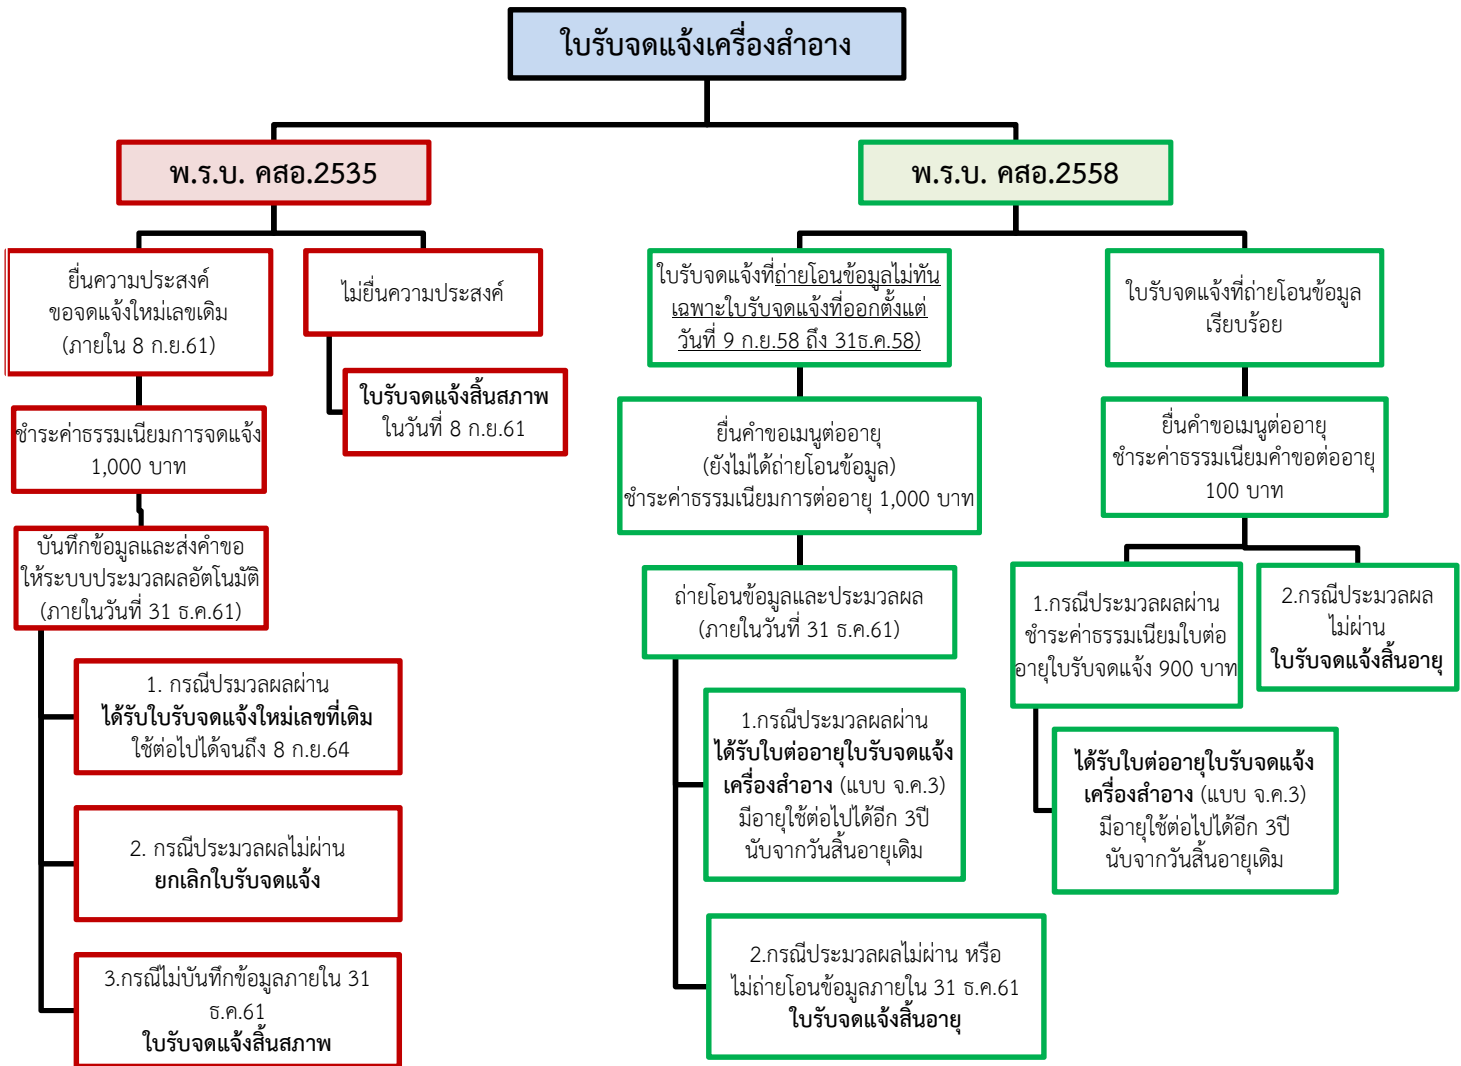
ใบรับจดแจ้งเครื่องสำอาง

พ.ร.บ. คสอ.2535

ยื่นความประสงค์ ขอจดแจ้งใหม่เลขเดิม (ภายใน 8 ก.ย.61)

ชำระค่าธรรมเนียมการจดแจ้ง 1,000 บาท

บันทึกข้อมูลและส่งคำขอให้ระบบประมวลผลอัตโนมัติ (ภายในวันที่ 31 ธ.ค.61)

1. กรณีปรมวลผลผ่าน ได้รับใบรับจดแจ้งใหม่เลขที่เดิม ใช้ต่อไปได้จนถึง 8 ก.ย.64

2. กรณีประมวลผลไม่ผ่าน ยกเลิกใบรับจดแจ้ง

3.กรณีไม่บันทึกข้อมูลภายใน 31 ธ.ค.61 ใบรับจดแจ้งสิ้นสภาพ

ไม่ยื่นความประสงค์

ใบรับจดแจ้งสิ้นสภาพ ในวันที่ 8 ก.ย.61

พ.ร.บ. คสอ.2558

ใบรับจดแจ้งที่ถ่ายโอนข้อมูลไม่ทัน เฉพาะใบรับจดแจ้งที่ออกตั้งแต่วันที่ 9 ก.ย.58 ถึง 31ธ.ค.58)

ยื่นคำขอเมนูต่ออายุ (ยังไม่ได้ถ่ายโอนข้อมูล) ชำระค่าธรรมเนียมการต่ออายุ 1,000 บาท

ถ่ายโอนข้อมูลและประมวลผล (ภายในวันที่ 31 ธ.ค.61)

1.กรณีประมวลผลผ่าน ได้รับใบต่ออายุใบรับจดแจ้งเครื่องสำอาง (แบบ จ.ค.3) มีอายุใช้ต่อไปได้อีก 3ปี นับจากวันสิ้นอายุเดิม

2.กรณีประมวลผลไม่ผ่าน หรือ ไม่ถ่ายโอนข้อมูลภายใน 31 ธ.ค.61 ใบรับจดแจ้งสิ้นอายุ

ใบรับจดแจ้งที่ถ่ายโอนข้อมูลเรียบร้อย

ยื่นคำขอเมนูต่ออายุ ชำระค่าธรรมเนียมคำขอต่ออายุ 100 บาท

1.กรณีประมวลผลผ่าน ชำระค่าธรรมเนียมใบต่ออายุใบรับจดแจ้ง 900 บาท

ได้รับใบต่ออายุใบรับจดแจ้งเครื่องสำอาง (แบบ จ.ค.3) มีอายุใช้ต่อไปได้อีก 3ปี นับจากวันสิ้นอายุเดิม

2.กรณีประมวลผลไม่ผ่าน ใบรับจดแจ้งสิ้นอายุ